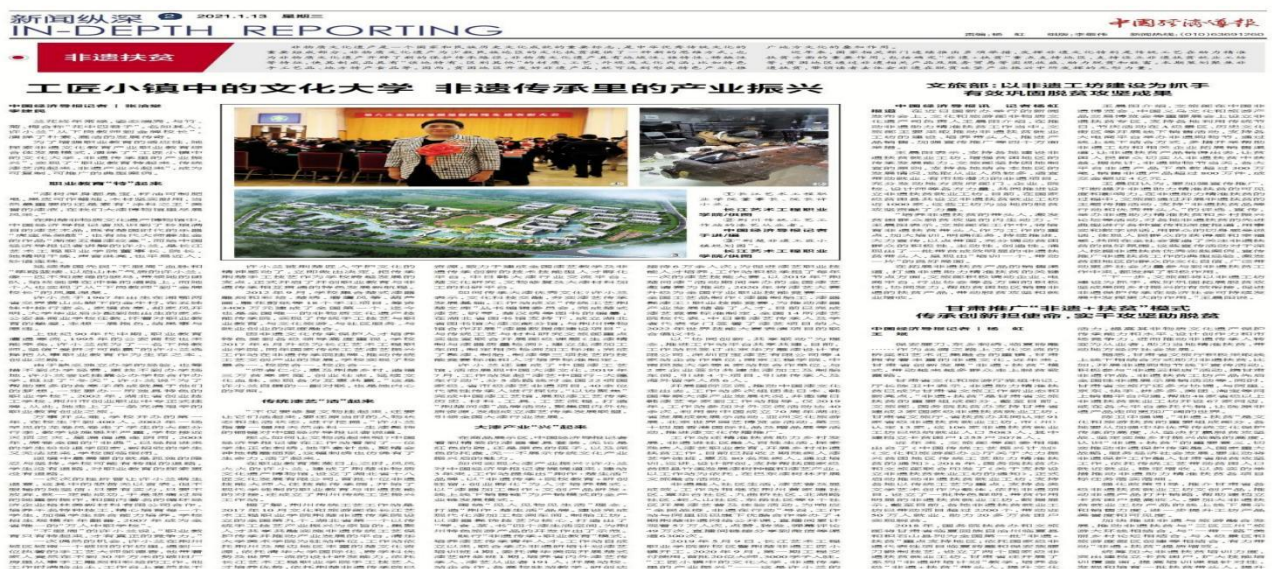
新闻纵深 2021.1.13 星期三
IN-DEPTH REPORTING

非遗扶贫

中国经济导报

工匠小镇中的文化大学 非遗传承里的产业振兴

文旅部：以非遗工坊建设为抓手 有效巩固脱贫攻坚成果

职业教育"特"起来

传统建筑"活"起来

大漆产业"兴"起来

甘肃推广"非遗+扶贫"模式 传承创新担使命，实干攻坚助脱贫

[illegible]